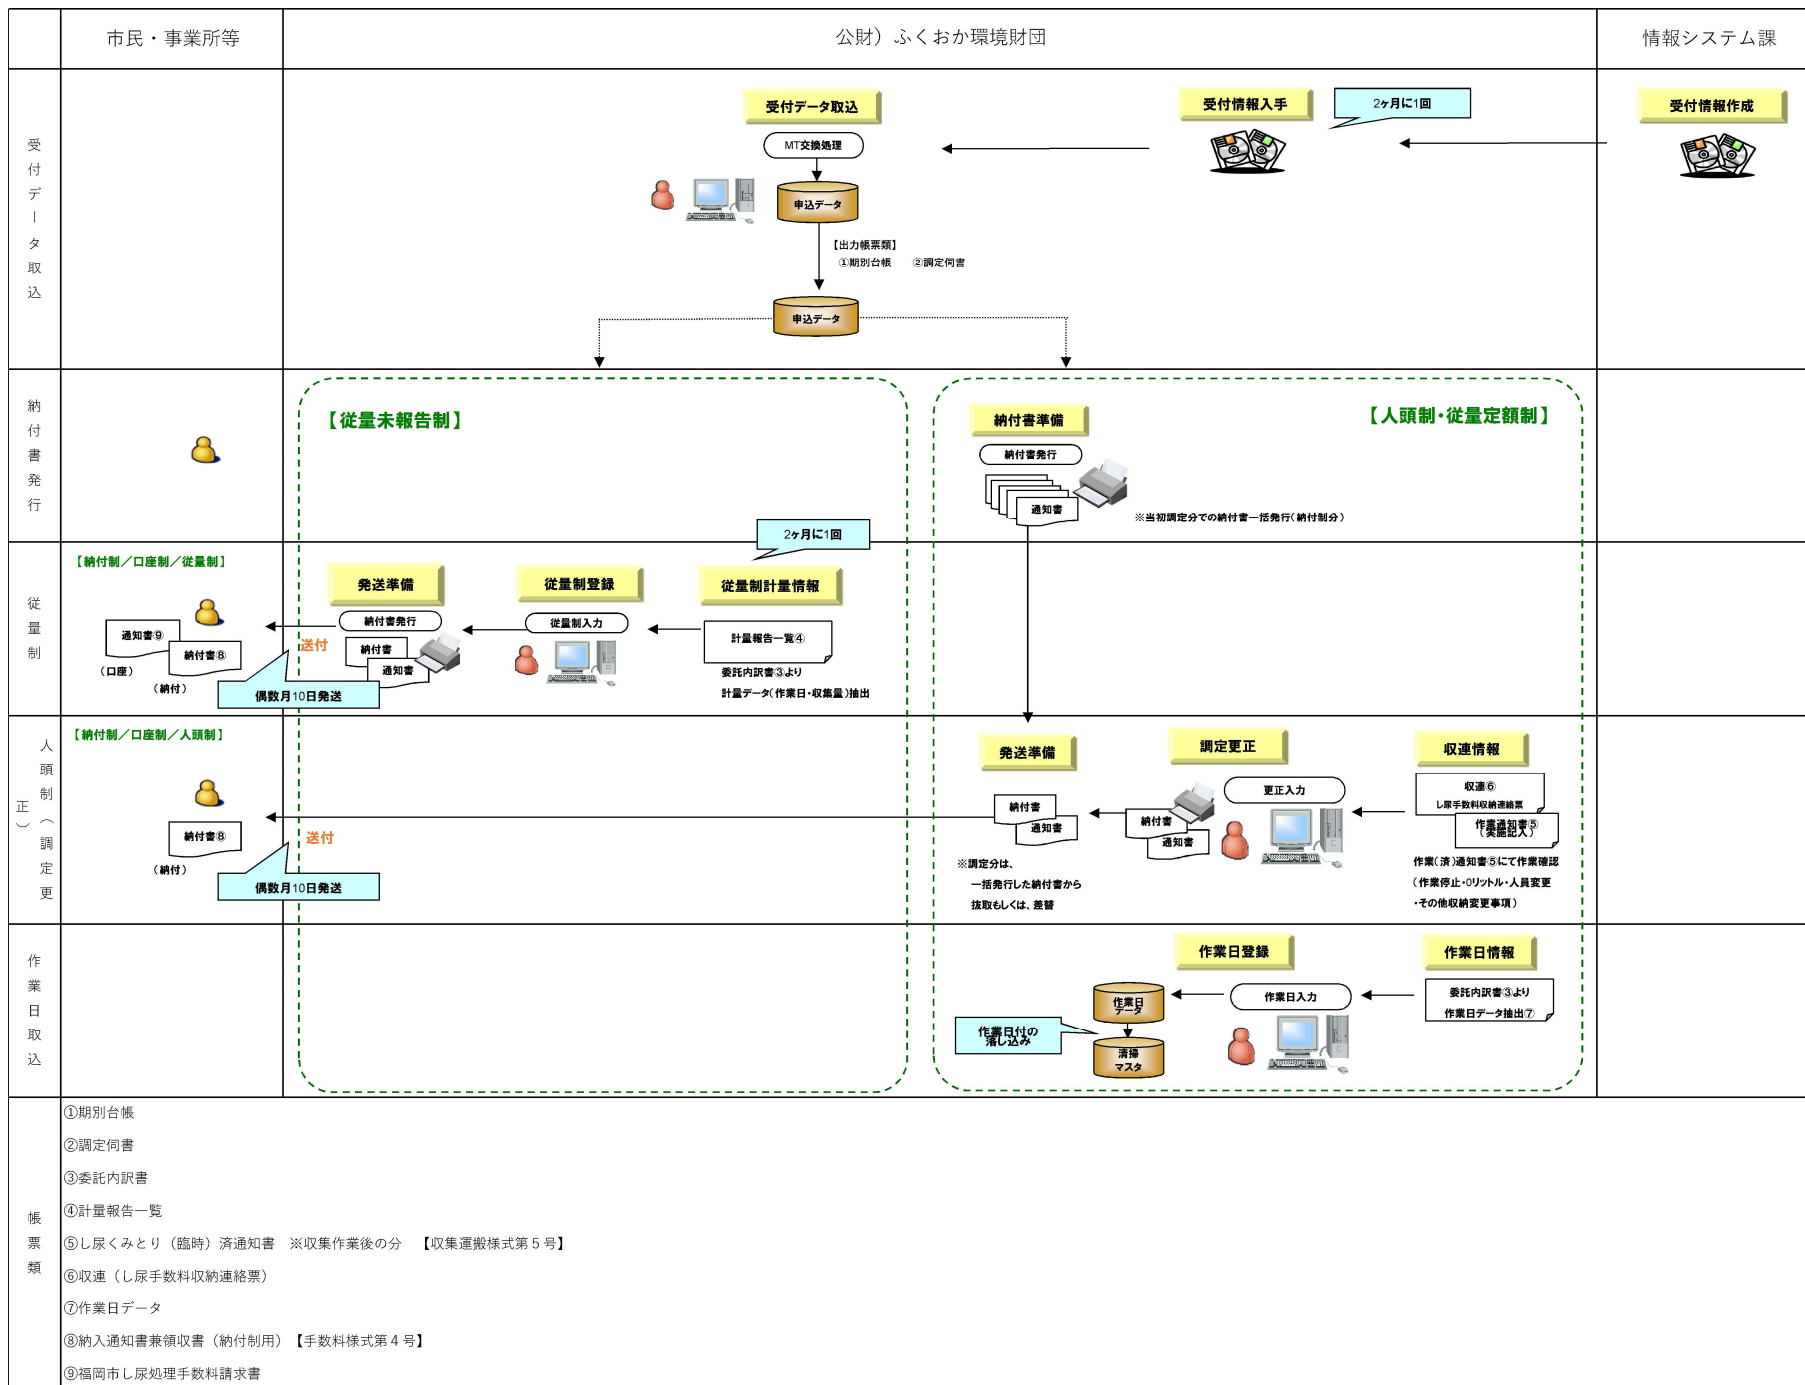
市民・事業所等

公財）ふくおか環境財団

情報システム課

受付データ取込

受付データ取込

MT交換処理

申込データ

【出力帳票類】
①期別台帳　②調定伺書

申込データ

受付情報入手

2ヶ月に1回

受付情報作成

納付書発行

【従量未報告制】

【人頭制・従量定額制】

納付書準備

納付書発行

通知書

※当初調定分での納付書一括発行（納付制分）

従量制

【納付制／口座制／従量制】

通知書⑨

納付書⑧

（口座）

（納付）

偶数月10日発送

送付

発送準備

納付書発行

納付書

通知書

従量制登録

従量制入力

2ヶ月に1回

従量制計量情報

計量報告一覧④

委託内訳書③より
計量データ（作業日・収集量）抽出

人頭制（調定更正）

【納付制／口座制／人頭制】

納付書⑧

（納付）

偶数月10日発送

送付

発送準備

納付書

通知書

※調定分は、
一括発行した納付書から
抜取もしくは、差替

調定更正

更正入力

納付書

通知書

収連情報

収連⑥
し尿手数料収納連絡票

作業通知書⑤
（実績記入）

作業（済）通知書⑤にて作業確認
（作業停止・0リットル・人員変更
・その他収納変更事項）

作業日取込

作業日登録

作業日データ

清掃マスタ

作業日付の消し込み

作業日入力

作業日情報

委託内訳書③より
作業日データ抽出⑦

帳票類

①期別台帳

②調定伺書

③委託内訳書

④計量報告一覧

⑤し尿くみとり（臨時）済通知書　※収集作業後の分　【収集運搬様式第５号】

⑥収連（し尿手数料収納連絡票）

⑦作業日データ

⑧納入通知書兼領収書（納付制用）【手数料様式第４号】

⑨福岡市し尿処理手数料請求書